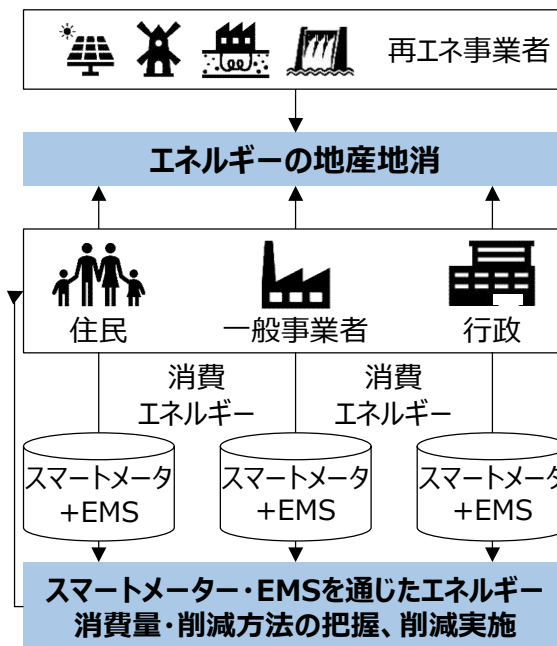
再エネ事業者

エネルギーの地産地消

住民

一般事業者

行政

消費
エネルギー

消費
エネルギー

スマートメータ
+EMS

スマートメータ
+EMS

スマートメータ
+EMS

スマートメーター・EMSを通じたエネルギー
消費量・削減方法の把握、削減実施